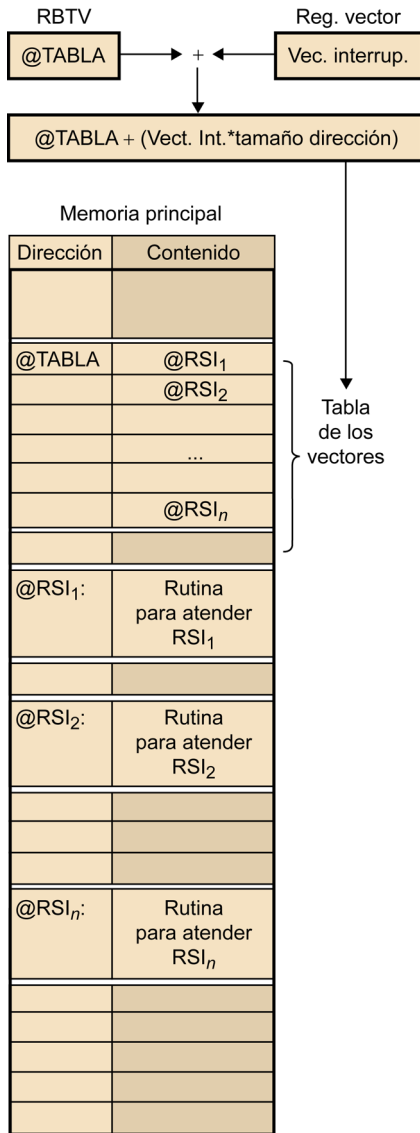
RBTV

@TABLA

+

Reg. vector

Vec. interrup.

@TABLA + (Vect. Int.*tamaño dirección)

Memoria principal

| Dirección | Contenido |
|---|---|
| | |
| @TABLA | @RSI$_1$ |
| | @RSI$_2$ |
| | |
| | ... |
| | |
| | @RSI$_n$ |
| | |
| @RSI$_1$: | Rutina para atender RSI$_1$ |
| | |
| @RSI$_2$: | Rutina para atender RSI$_2$ |
| | |
| | |
| | |
| @RSI$_n$: | Rutina para atender RSI$_n$ |
| | |
| | |
| | |
| | |
| | |

Tabla de los vectores